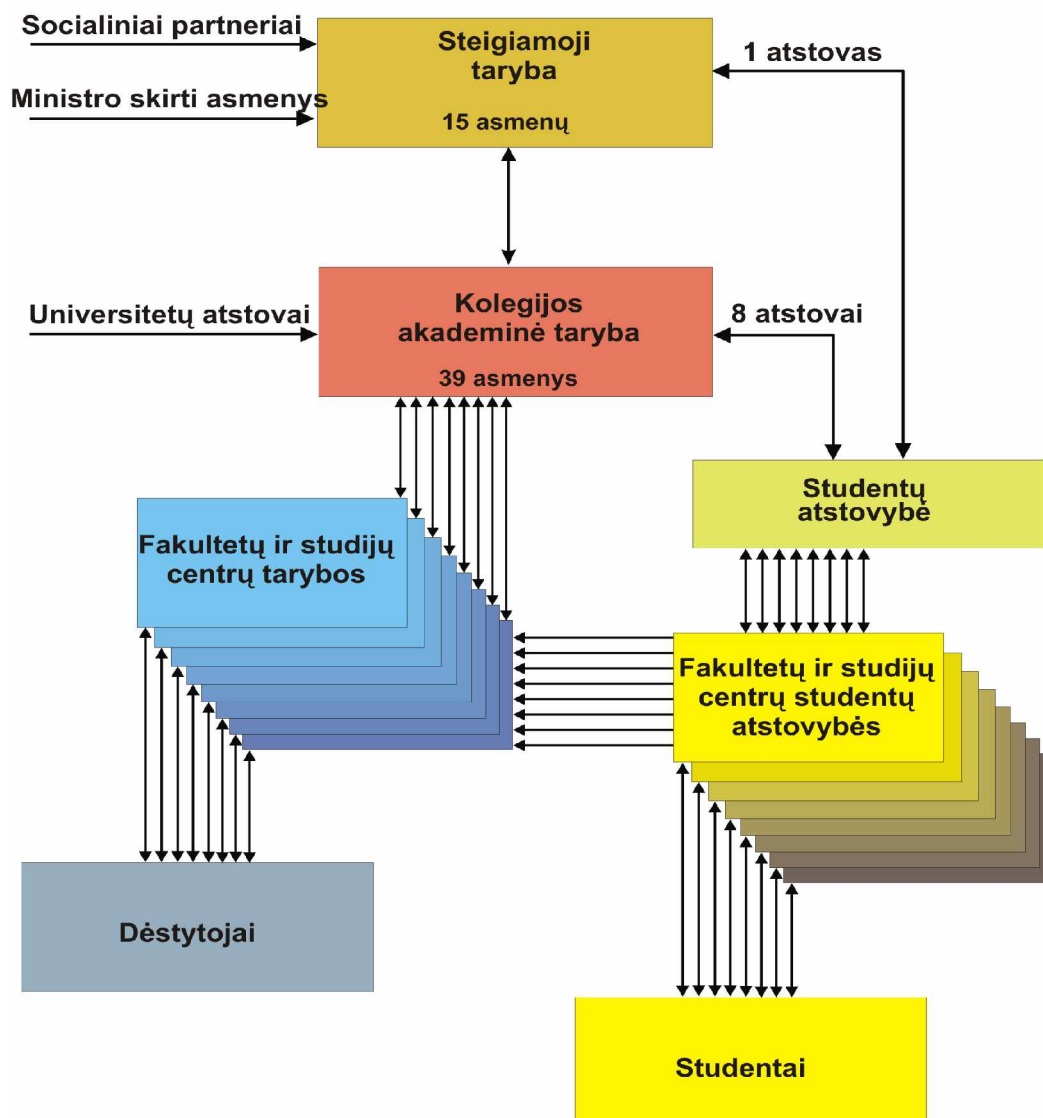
Socialiniai partneriai

Ministro skirti asmenys

Steigiamoji taryba

15 asmenų

1 atstovas

Universitetų atstovai

Kolegijos akademinė taryba

39 asmenys

8 atstovai

Studentų atstovybė

Fakultetų ir studijų centrų tarybos

Fakultetų ir studijų centrų studentų atstovybės

Dėstytojai

Studentai